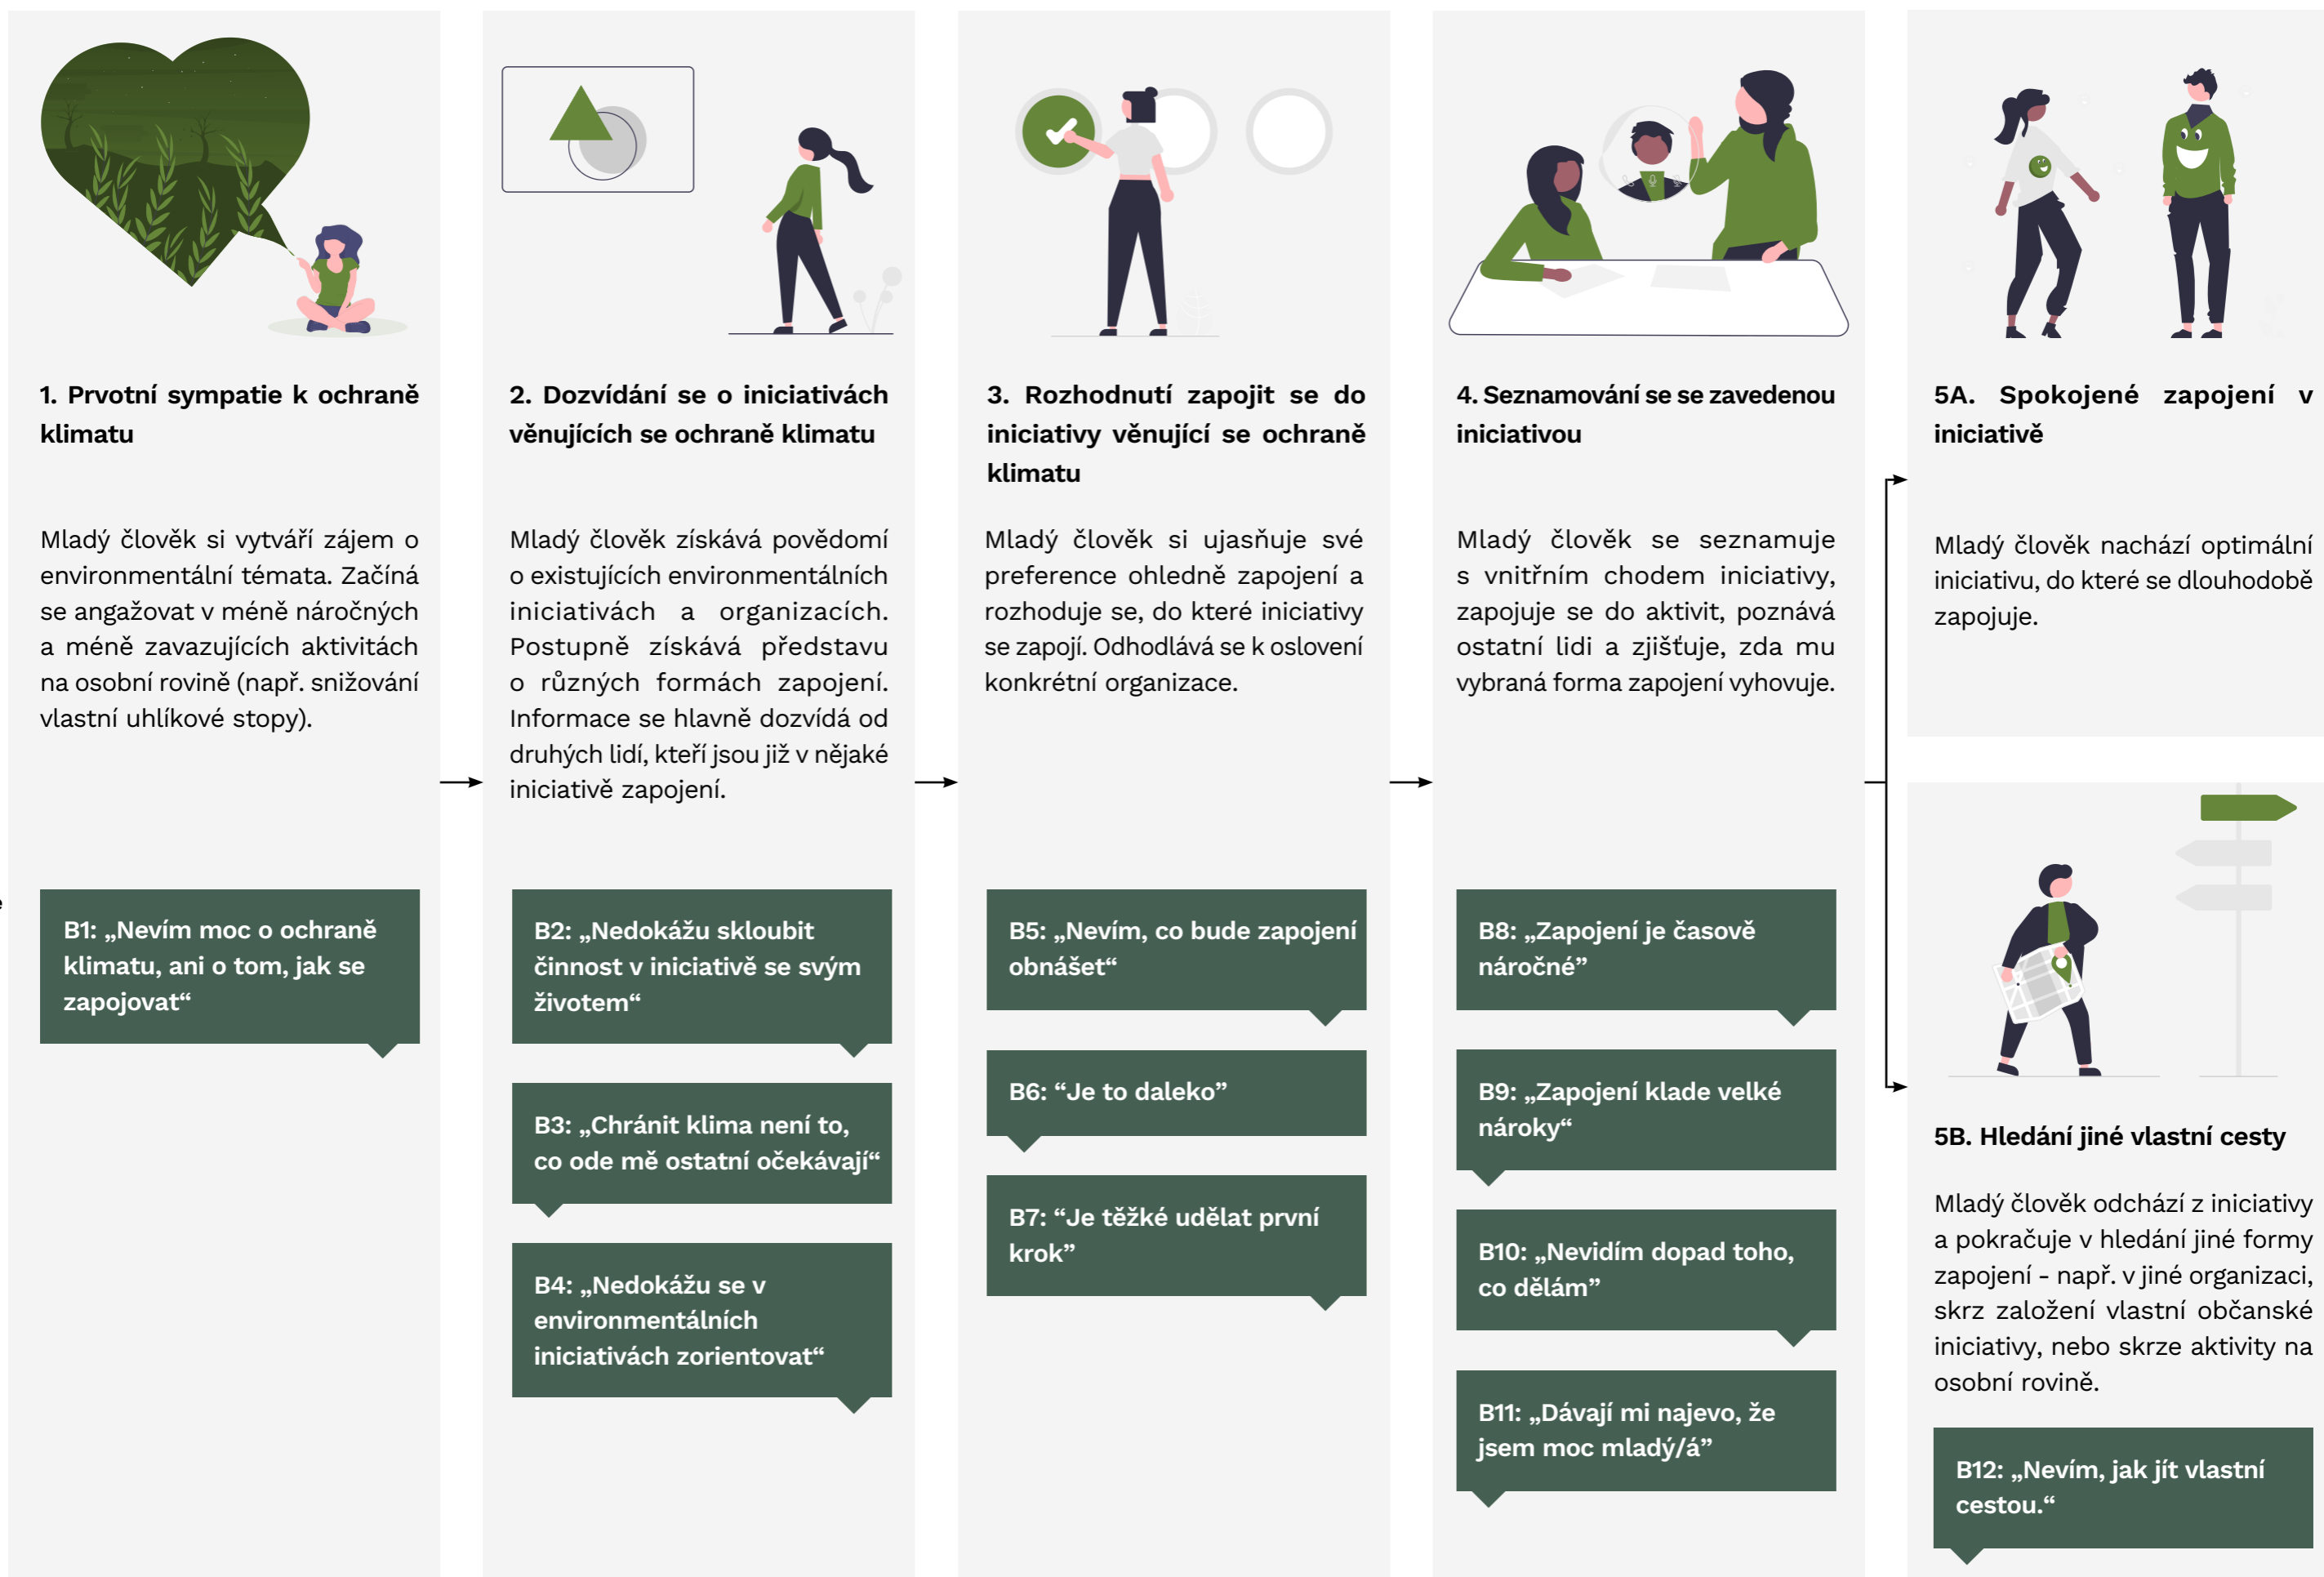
1. Prvotní sympatie k ochraně klimatu

Mladý člověk si vytváří zájem o environmentální témata. Začíná se angažovat v méně náročných a méně zavazujících aktivitách na osobní rovině (např. snižování vlastní uhlíkové stopy).

B1: „Nevím moc o ochraně klimatu, ani o tom, jak se zapojovat“

2. Dozvídání se o iniciativách věnujících se ochraně klimatu

Mladý člověk získává povědomí o existujících environmentálních iniciativách a organizacích. Postupně získává představu o různých formách zapojení. Informace se hlavně dozvídá od druhých lidí, kteří jsou již v nějaké iniciativě zapojení.

B2: „Nedokážu skloubit činnost v iniciativě se svým životem“

B3: „Chránit klima není to, co ode mě ostatní očekávají“

B4: „Nedokážu se v environmentálních iniciativách zorientovat“

3. Rozhodnutí zapojit se do iniciativy věnující se ochraně klimatu

Mladý člověk si ujasňuje své preference ohledně zapojení a rozhoduje se, do které iniciativy se zapojí. Odhodlává se k oslovení konkrétní organizace.

B5: „Nevím, co bude zapojení obnášet“

B6: “Je to daleko”

B7: “Je těžké udělat první krok”

4. Seznamování se se zavedenou iniciativou

Mladý člověk se seznamuje s vnitřním chodem iniciativy, zapojuje se do aktivit, poznává ostatní lidi a zjišťuje, zda mu vybraná forma zapojení vyhovuje.

B8: „Zapojení je časově náročné”

B9: „Zapojení klade velké nároky“

B10: „Nevidím dopad toho, co dělám”

B11: „Dávají mi najevo, že jsem moc mladý/á”

5A. Spokojené zapojení v iniciativě

Mladý člověk nachází optimální iniciativu, do které se dlouhodobě zapojuje.

5B. Hledání jiné vlastní cesty

Mladý člověk odchází z iniciativy a pokračuje v hledání jiné formy zapojení - např. v jiné organizaci, skrz založení vlastní občanské iniciativy, nebo skrze aktivity na osobní rovině.

B12: „Nevím, jak jít vlastní cestou.“